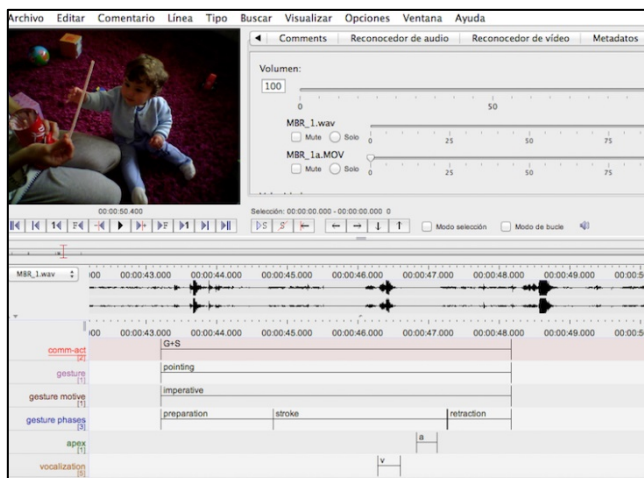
Archivo Editar Comentario Línea Tipo Buscar Visualizar Opciones Ventana Ayuda

Comments | Reconocedor de audio | Reconocedor de vídeo | Metadatos

Volumen:
100
0 50
MBR_1.wav
Mute Solo 0 25 50 75
MBR_1a.MOV
Mute Solo 0 25 50 75

00:00:50.400
Selección: 00:00:00.000 - 00:00:00.000 0
Modo selección Modo de bucle

MBR_1.wav
00 00:00:43.000 00:00:44.000 00:00:45.000 00:00:46.000 00:00:47.000 00:00:48.000 00:00:49.000 00:00:5

00 00:00:43.000 00:00:44.000 00:00:45.000 00:00:46.000 00:00:47.000 00:00:48.000 00:00:49.000 00:00:5

| | | | |
|---|---|---|---|
| comm-act [2] | G+S | | |
| gesture [1] | pointing | | |
| gesture motive [1] | imperative | | |
| gesture phases [3] | preparation | stroke | retraction |
| apex [1] | a | | |
| vocalization [5] | v | | |